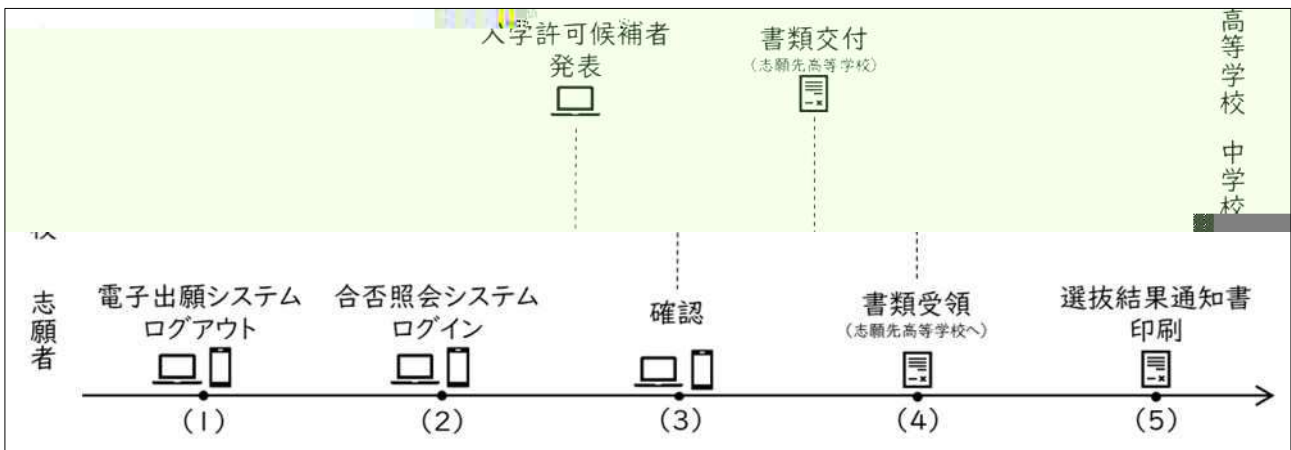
入学許可候補者
発表

書類交付
(志願先高等学校)

高等学校

中学校

志願者

電子出願システム
ログアウト

合否照会システム
ログイン

確認

書類受領
(志願先高等学校へ)

選抜結果通知書
印刷

(1)

(2)

(3)

(4)

(5)